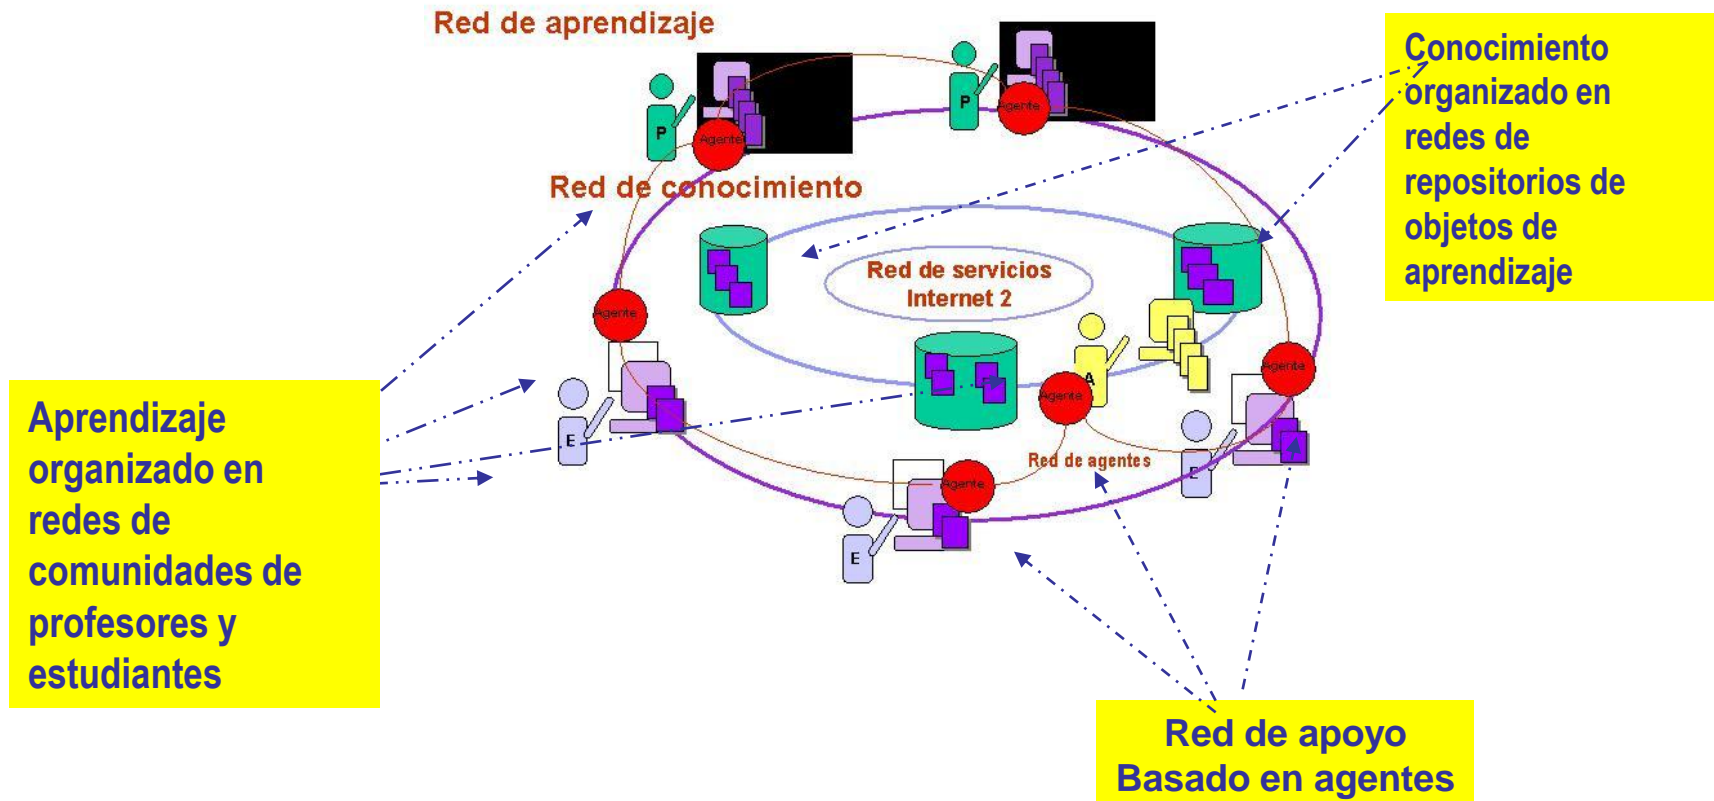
Red de aprendizaje

Conocimiento organizado en redes de repositorios de objetos de aprendizaje

P

Agente

P

Agente

Red de conocimiento

Red de servicios Internet 2

Agente

A

Agente

Agente

E

E

Agente

E

Red de agentes

Agente

Aprendizaje organizado en redes de comunidades de profesores y estudiantes

Red de apoyo Basado en agentes